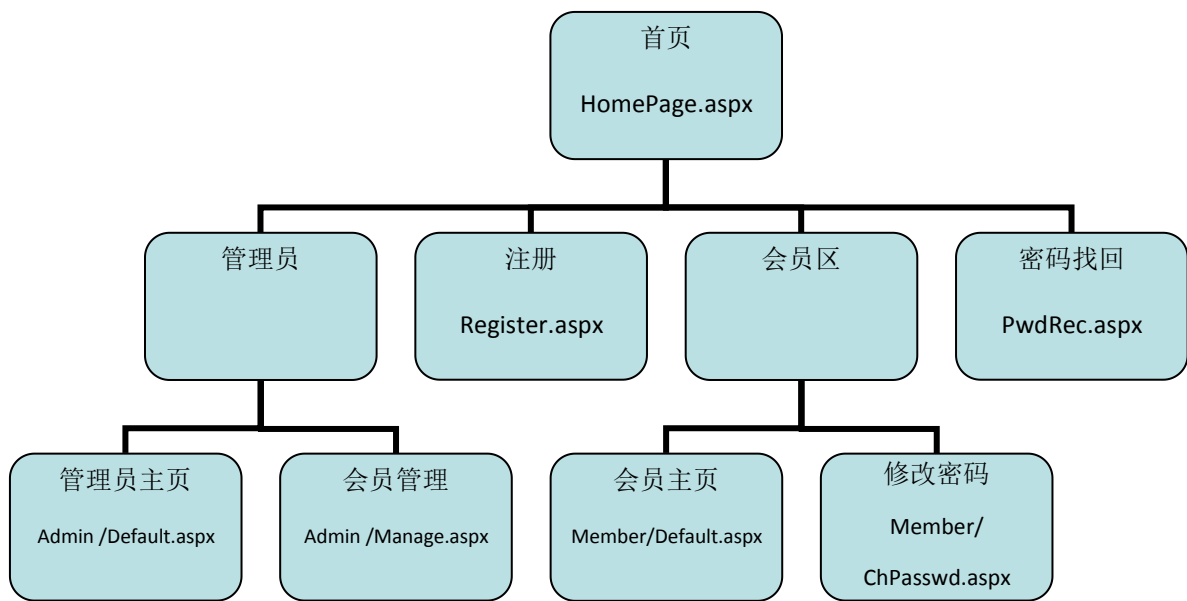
首页

HomePage.aspx

管理员

注册

Register.aspx

会员区

密码找回

PwdRec.aspx

管理员主页

Admin /Default.aspx

会员管理

Admin /Manage.aspx

会员主页

Member/Default.aspx

修改密码

Member/

ChPasswd.aspx